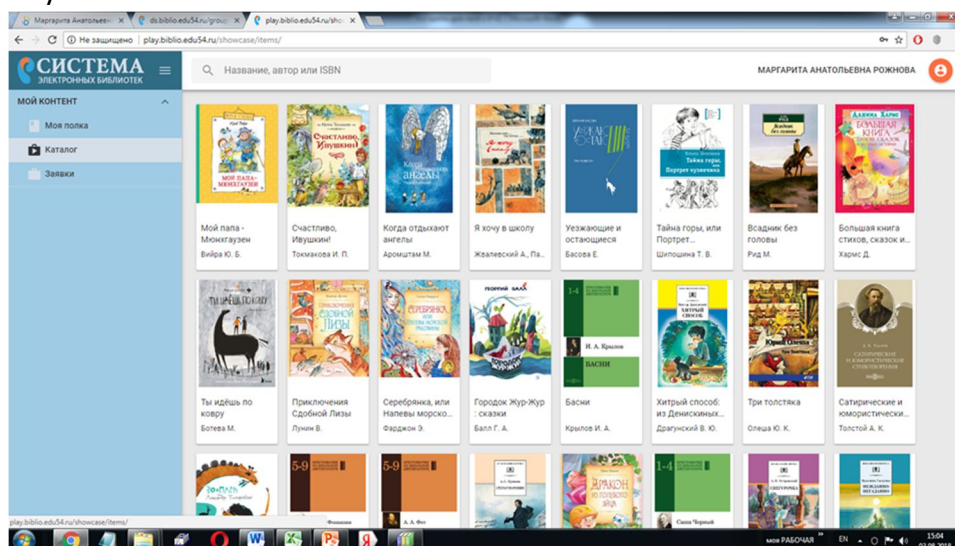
Маргарита Анатольевн ×
ds.biblio.edu54.ru/group ×
play.biblio.edu54.ru/shov ×

Не защищено | play.biblio.edu54.ru/showcase/items/

СИСТЕМА
ЭЛЕКТРОННЫХ БИБЛИОТЕК

Название, автор или ISBN

МАРГАРИТА АНАТОЛЬЕВНА РОЖНОВА

МОЙ КОНТЕНТ
Моя полка
Каталог
Заявки

Мой папа - Мюнхгаузен
Вайра Ю. Б.

Счастливо, Ивушкин!
Токмакова И. П.

Когда отдыхают ангелы
Аромштам М.

Я хочу в школу
Жвалевский А., Па...

Уезжающие и остающиеся
Басова Е.

Тайна горы, или Портрет...
Шипошина Т. В.

Всадник без головы
Рид М.

Большая книга стихов, сказок и...
Хармс Д.

Ты идёшь по ковру
Ботева М.

Приключения Сдобной Лизы
Лунин В.

Серебрянка, или Напевы морско...
Фарджон Э.

Городок Жур-Жур : сказки
Балл Г. А.

Басни
Крылов И. А.

Хитрый способ: из Денискиных...
Драгунский В. Ю.

Три толстяка
Олеша Ю. К.

Сатирические и юмористически...
Толстой А. К.

play.biblio.edu54.ru/showcase/items/

EN 15:04